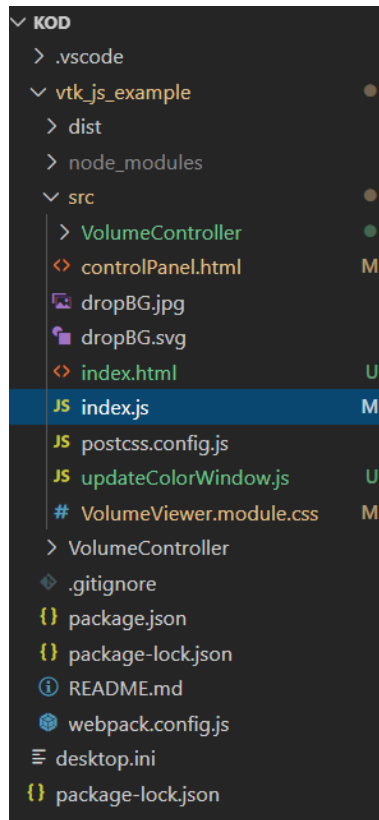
KOD
.vscode
vtk_js_example
dist
node_modules
src
VolumeController
controlPanel.html M
dropBG.jpg
dropBG.svg
index.html U
JS index.js M
JS postcss.config.js
JS updateColorWindow.js U
# VolumeViewer.module.css M
VolumeController
.gitignore
{} package.json
{} package-lock.json
README.md
webpack.config.js
desktop.ini
{} package-lock.json